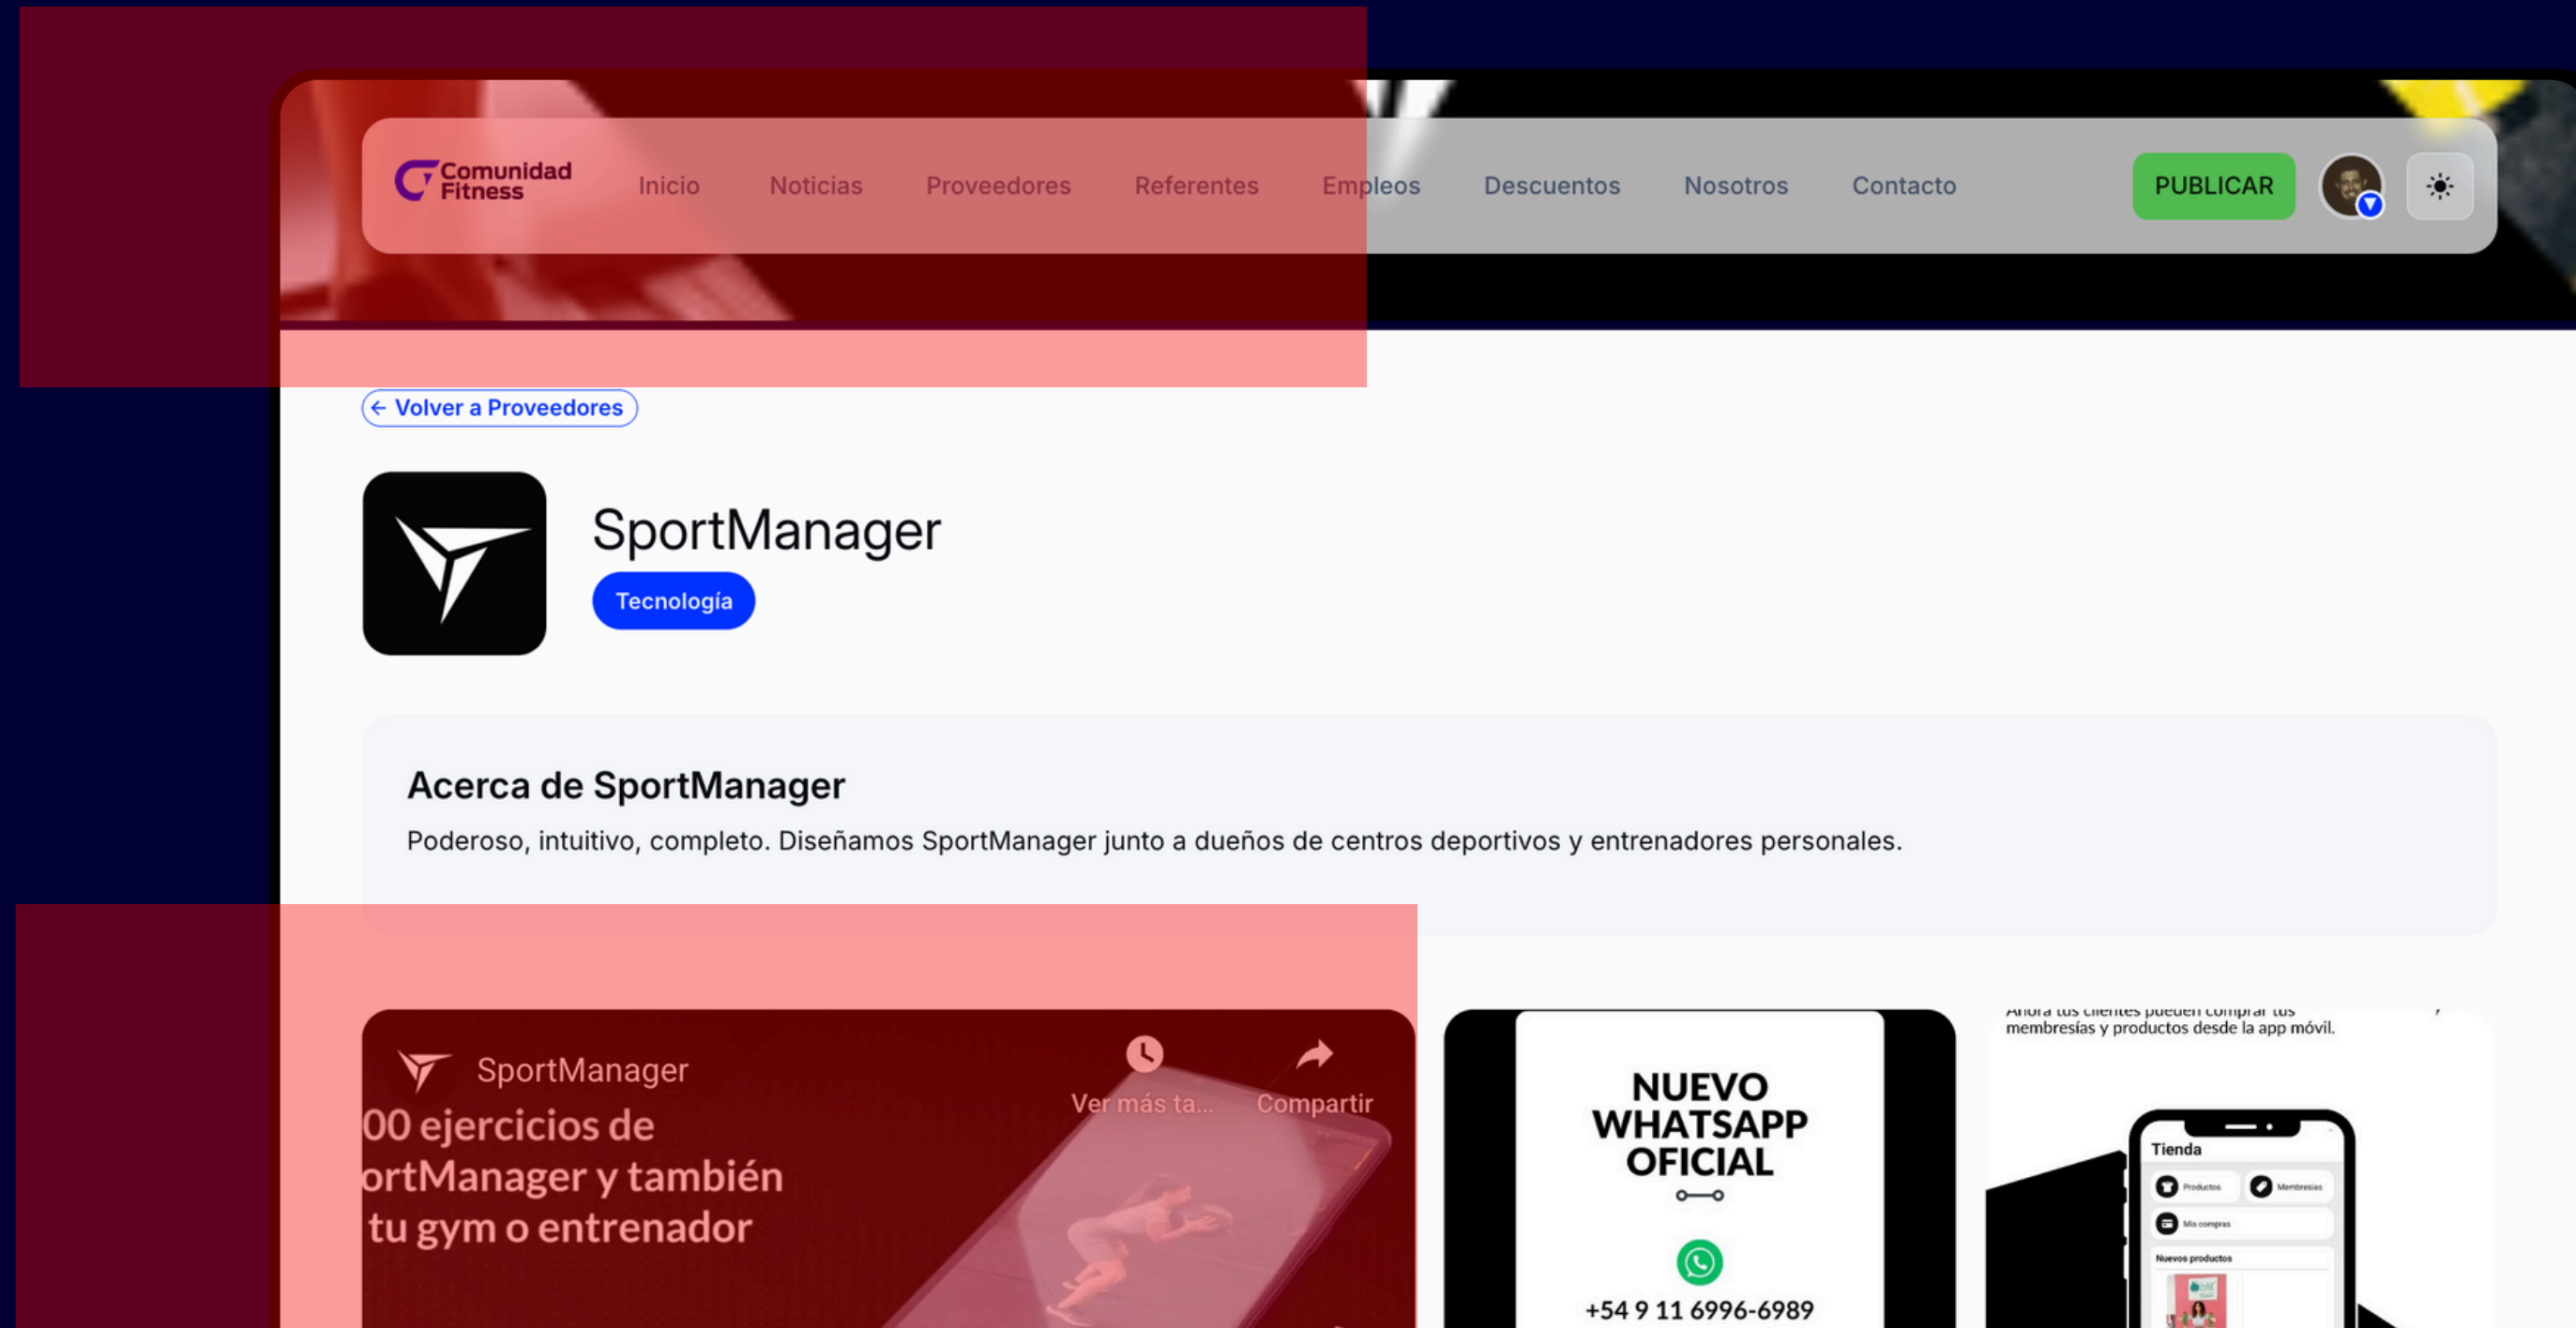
Comunidad Fitness

Inicio Noticias Proveedores Referentes Empleos Descuentos Nosotros Contacto

PUBLICAR

← Volver a Proveedores

SportManager

Tecnología

Acerca de SportManager

Poderoso, intuitivo, completo. Diseñamos SportManager junto a dueños de centros deportivos y entrenadores personales.

SportManager

Ver más ta...

Compartir

00 ejercicios de ortManager y también tu gym o entrenador

NUEVO WHATSAPP OFICIAL

+54 9 11 6996-6989

Ahora tus clientes pueden comprar tus membresías y productos desde la app móvil.

Tienda

Productos

Membresías

Mis compras

Nuevos productos